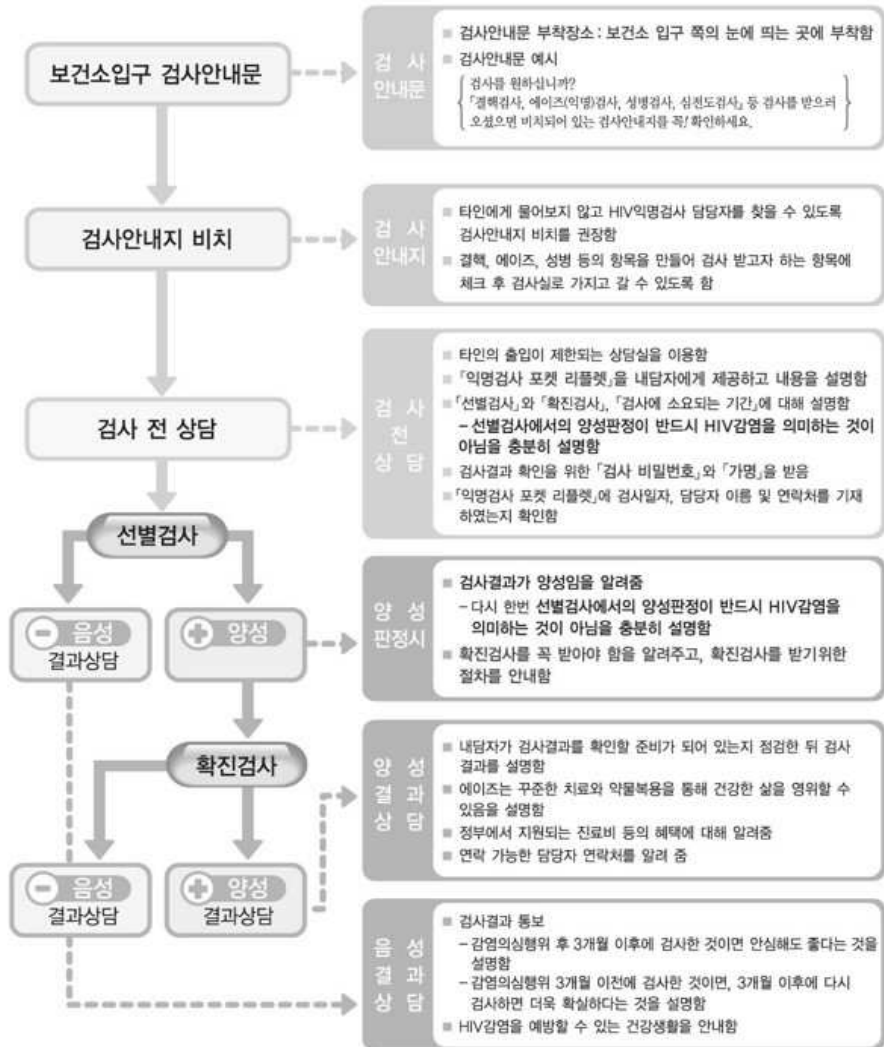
보건소입구 검사안내문

검사안내문

검사안내문 부착장소 : 보건소 입구 쪽의 눈에 띄는 곳에 부착함

검사안내문 예시

검사를 원하십니까?
「결핵검사, 에이즈(익명)검사, 성병검사, 심전도검사」 등 검사를 받으러 오셨으면 비치되어 있는 검사안내지를 꼭! 확인하세요.

검사안내지 비치

검사안내지

타인에게 물어보지 않고 HIV익명검사 담당자를 찾을 수 있도록 검사안내지 비치를 권장함

결핵, 에이즈, 성병 등의 항목을 만들어 검사 받고자 하는 항목에 체크 후 검사실로 가지고 갈 수 있도록 함

검사 전 상담

검사 전 상담

타인의 출입이 제한되는 상담실을 이용함

「익명검사 포켓 리플렛」을 내담자에게 제공하고 내용을 설명함

「선별검사」와 「확진검사」, 「검사에 소요되는 기간」에 대해 설명함
– 선별검사에서의 양성판정이 반드시 HIV감염을 의미하는 것이 아님을 충분히 설명함

검사결과 확인을 위한 「검사 비밀번호」와 「가명」을 받음

「익명검사 포켓 리플렛」에 검사일자, 담당자 이름 및 연락처를 기재하였는지 확인함

선별검사

음성 결과상담

양성

양성 판정시

검사결과가 양성임을 알려줌
– 다시 한번 선별검사에서의 양성판정이 반드시 HIV감염을 의미하는 것이 아님을 충분히 설명함

확진검사를 꼭 받아야 함을 알려주고, 확진검사를 받기위한 절차를 안내함

확진검사

양성 결과 상담

내담자가 검사결과를 확인할 준비가 되어 있는지 점검한 뒤 검사 결과를 설명함

에이즈는 꾸준한 치료와 약물복용을 통해 건강한 삶을 영위할 수 있음을 설명함

정부에서 지원되는 진료비 등의 혜택에 대해 알려줌

연락 가능한 담당자 연락처를 알려 줌

음성 결과상담

양성 결과상담

음성 결과 상담

검사결과 통보
– 감염의심행위 후 3개월 이후에 검사한 것이면 안심해도 좋다는 것을 설명함
– 감염의심행위 3개월 이전에 검사한 것이면, 3개월 이후에 다시 검사하면 더욱 확실하다는 것을 설명함

HIV감염을 예방할 수 있는 건강생활을 안내함